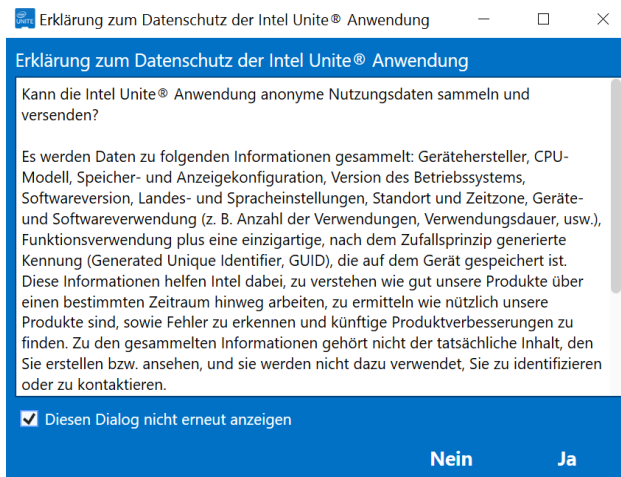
UNITE Erklärung zum Datenschutz der Intel Unite® Anwendung

Erklärung zum Datenschutz der Intel Unite® Anwendung

Kann die Intel Unite® Anwendung anonyme Nutzungsdaten sammeln und versenden?

Es werden Daten zu folgenden Informationen gesammelt: Gerätehersteller, CPU-Modell, Speicher- und Anzeigekonfiguration, Version des Betriebssystems, Softwareversion, Landes- und Spracheinstellungen, Standort und Zeitzone, Geräte- und Softwareverwendung (z. B. Anzahl der Verwendungen, Verwendungsdauer, usw.), Funktionsverwendung plus eine einzigartige, nach dem Zufallsprinzip generierte Kennung (Generated Unique Identifier, GUID), die auf dem Gerät gespeichert ist. Diese Informationen helfen Intel dabei, zu verstehen wie gut unsere Produkte über einen bestimmten Zeitraum hinweg arbeiten, zu ermitteln wie nützlich unsere Produkte sind, sowie Fehler zu erkennen und künftige Produktverbesserungen zu finden. Zu den gesammelten Informationen gehört nicht der tatsächliche Inhalt, den Sie erstellen bzw. ansehen, und sie werden nicht dazu verwendet, Sie zu identifizieren oder zu kontaktieren.

Diesen Dialog nicht erneut anzeigen

Nein Ja